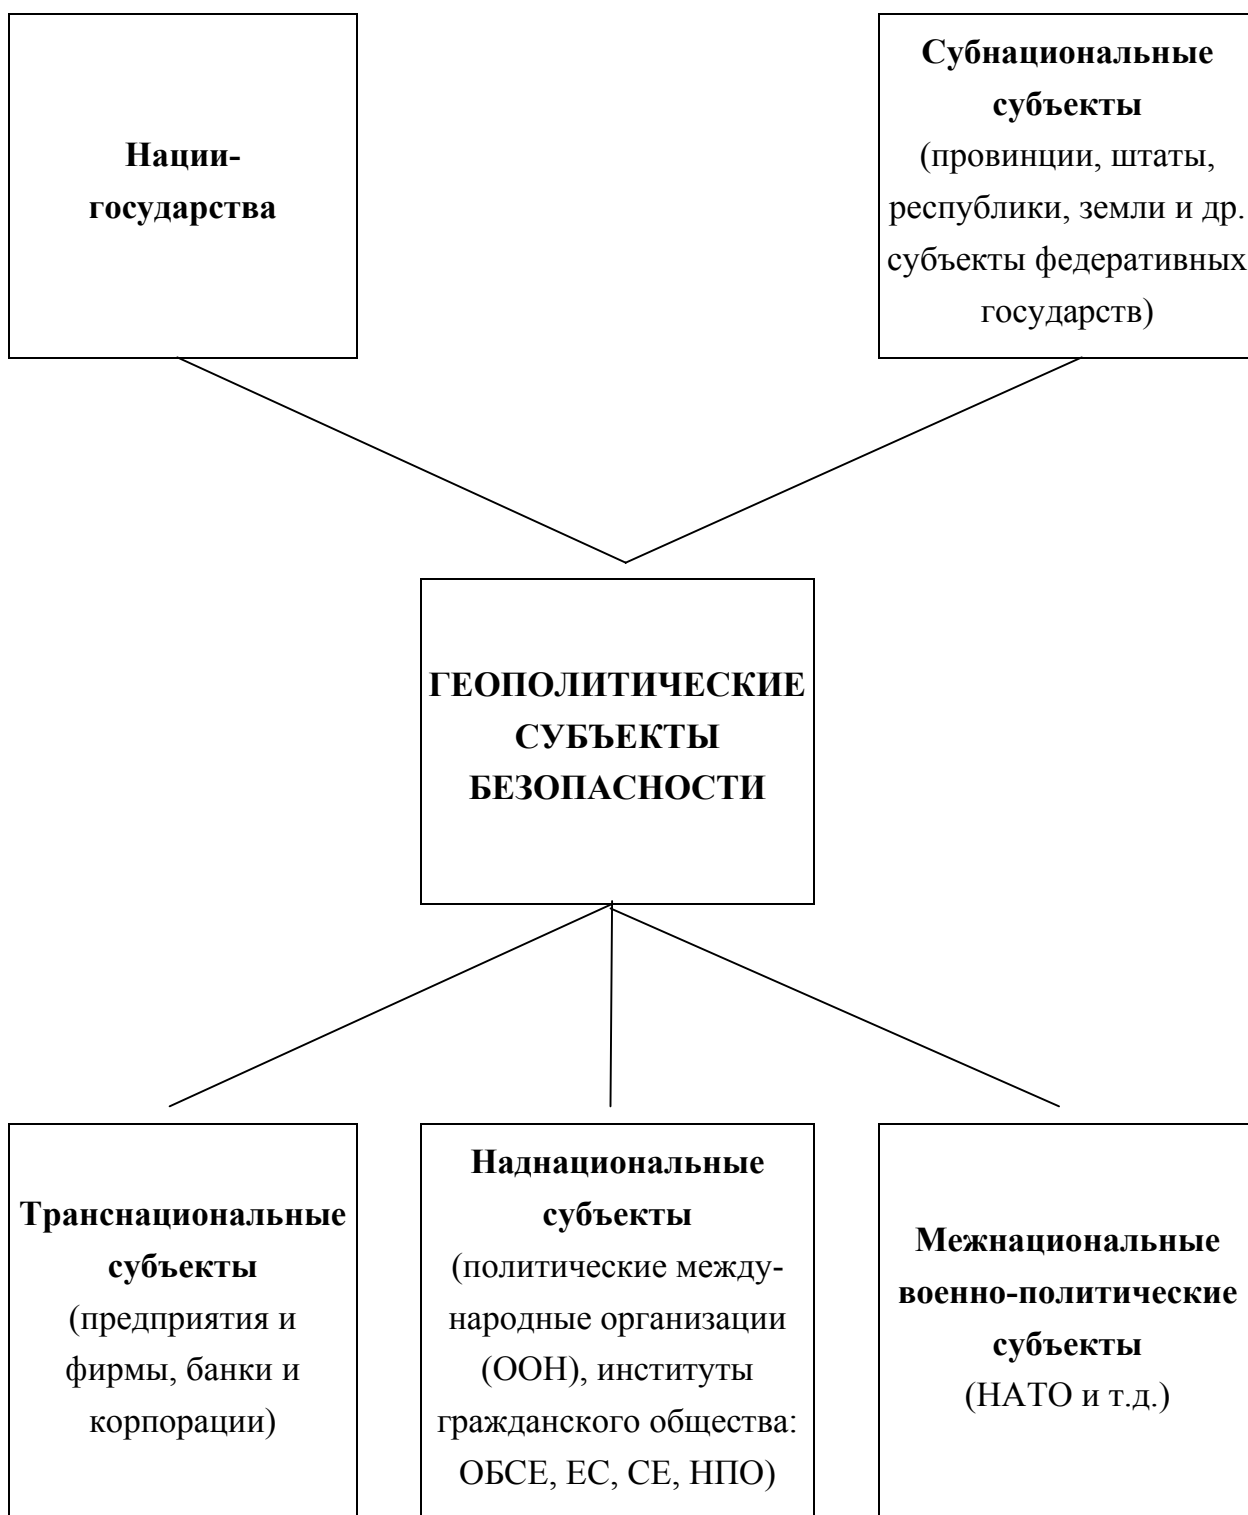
Нации-государства

Субнациональные субъекты (провинции, штаты, республики, земли и др. субъекты федеративных государств)

ГЕОПОЛИТИЧЕСКИЕ СУБЪЕКТЫ БЕЗОПАСНОСТИ

Транснациональные субъекты (предприятия и фирмы, банки и корпорации)

Наднациональные субъекты (политические международные организации (ООН), институты гражданского общества: ОБСЕ, ЕС, СЕ, НПО)

Межнациональные военно-политические субъекты (НАТО и т.д.)